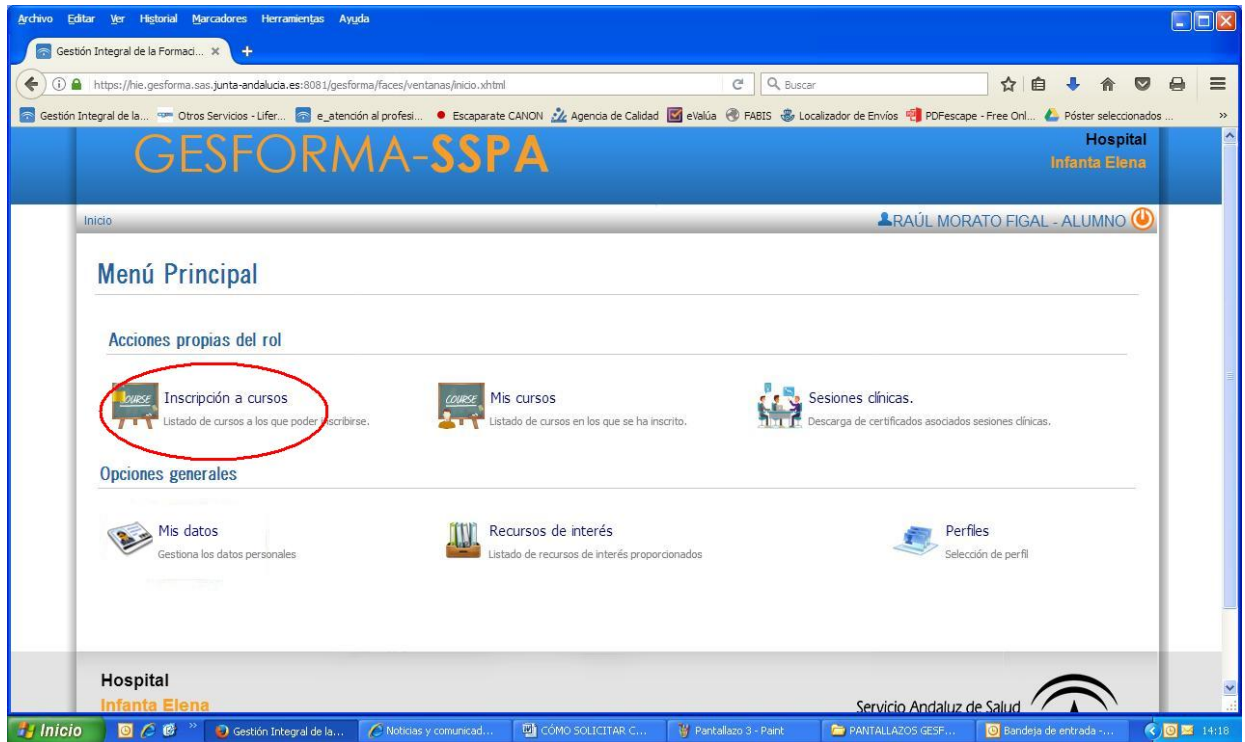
Archivo Editar Ver Historial Marcadores Herramientas Ayuda

Gestión Integral de la Formaci... ×

https://hie.gesforma.sas.junta-andalucia.es:8081/gesforma/faces/ventanas/inicio.xhtml

Buscar

Gestión Integral de la... Otros Servicios - Lifer... e_atención al profesi... Escaparate CANON Agencia de Calidad eValúa FABIS Localizador de Envíos PDFescape - Free Onl... Póster seleccionados ...

GESFORMA-SSPA

Hospital
Infanta Elena

Inicio

RAÚL MORATO FIGAL - ALUMNO

Menú Principal

Acciones propias del rol

COURSE Inscripción a cursos
Listado de cursos a los que poder inscribirse.

COURSE Mis cursos
Listado de cursos en los que se ha inscrito.

Sesiones clínicas.
Descarga de certificados asociados sesiones clínicas.

Opciones generales

Mis datos
Gestiona los datos personales

Recursos de interés
Listado de recursos de interés proporcionados

Perfiles
Selección de perfil

Hospital
Infanta Elena

Servicio Andaluz de Salud

Inicio

Gestión Integral de la...

Noticias y comunicad...

CÓMO SOLICITAR C...

Pantallazo 3 - Paint

PANTALLAZOS GESF...

Bandeja de entrada -...

14:18